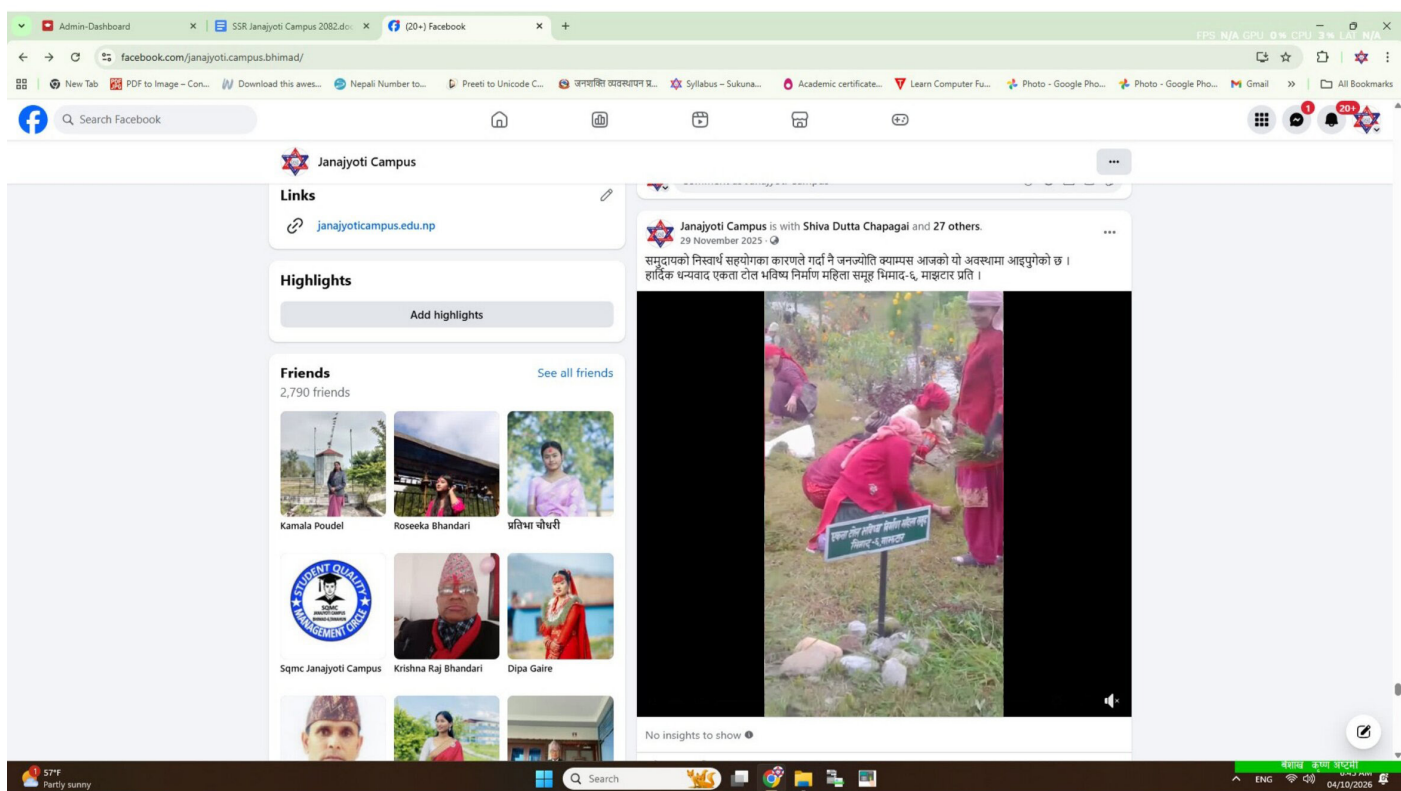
Admin-Dashboard × | SSR Janajyoti Campus 2082.doc × | (20+) Facebook × | +

FPS N/A GPU 0% CPU 3% LAT N/A

facebook.com/janajyoti.campus.bhimad/

New Tab | PDF to Image – Con... | Download this awes... | Nepali Number to... | Preeti to Unicode C... | जनशक्ति व्यवस्थापन प्र... | Syllabus – Sukuna... | Academic certificate... | Learn Computer Fu... | Photo - Google Pho... | Photo - Google Pho... | Gmail | » | All Bookmarks

Search Facebook

1

20+

Janajyoti Campus

...

Links

janajyoticampus.edu.np

Highlights

Add highlights

Friends

See all friends

2,790 friends

Kamala Poudel

Roseeka Bhandari

प्रतिभा चौधरी

Sqmc Janajyoti Campus

Krishna Raj Bhandari

Dipa Gaire

Janajyoti Campus is with Shiva Dutta Chapagai and 27 others.

29 November 2025 ·

समुदायको निस्वार्थ सहयोगका कारणले गर्दा नै जनज्योति क्याम्पस आजको यो अवस्थामा आइपुगेको छ । हार्दिक धन्यवाद एकता टोल भविष्य निर्माण महिला समूह भिमाद-६, माझटार प्रति ।

No insights to show

57°F
Partly sunny

Search

ENG

वैशाख कृष्ण अष्टमी

04/10/2026